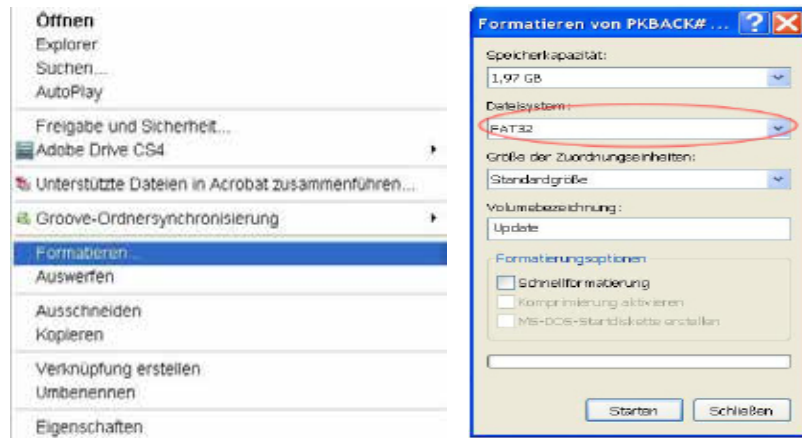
Öffnen
Explorer
Suchen...
AutoPlay

Freigabe und Sicherheit...
Adobe Drive CS4

Unterstützte Dateien in Acrobat zusammenführen...

Groove-Ordnersynchronisierung

Formatieren...
Auswerfen

Ausschneiden
Kopieren

Verknüpfung erstellen
Umbenennen

Eigenschaften

Formatieren von PKBACK# ...

Speicherkapazität:
1,97 GB
Dateisystem:
FAT32
Größe der Zuordnungseinheiten:
Standardgröße
Volumebezeichnung:
Update
Formatierungsoptionen
Schnellformatierung
Komprimierung aktivieren
MS-DOS-Startdiskette erstellen

Starten
Schließen